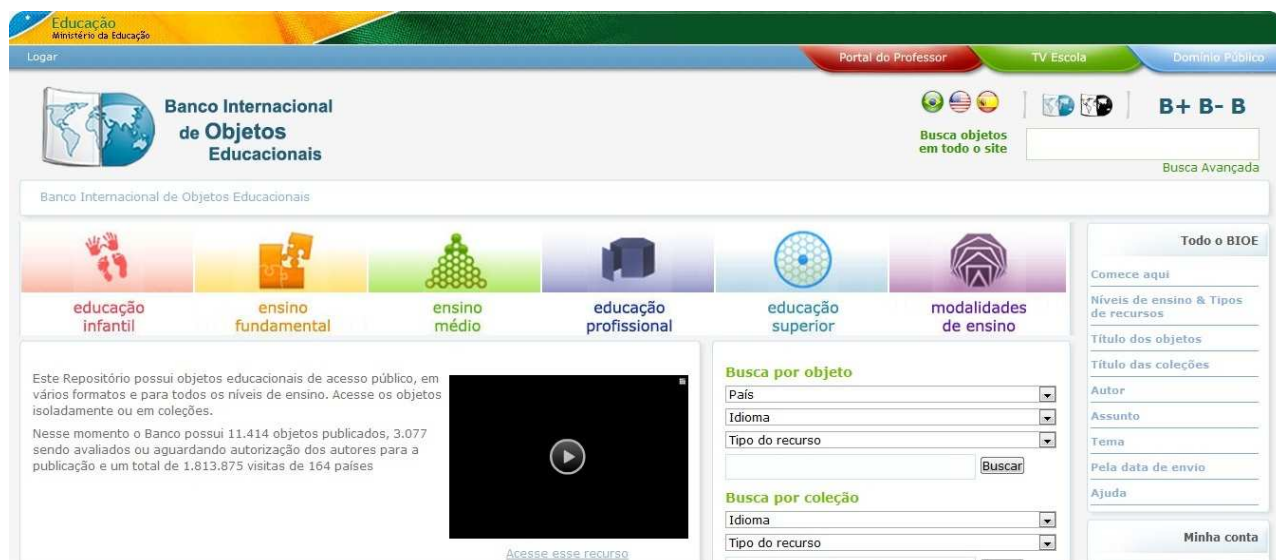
Educação
Ministério da Educação

Logar

Portal do Professor
TV Escola
Domínio Público

Banco Internacional de Objetos Educacionais

Busca objetos em todo o site

B+ B- B

Busca Avançada

Banco Internacional de Objetos Educacionais

educação infantil
ensino fundamental
ensino médio
educação profissional
educação superior
modalidades de ensino

Todo o BIOE
Comece aqui
Níveis de ensino & Tipos de recursos
Título dos objetos
Título das coleções
Autor
Assunto
Tema
Pela data de envio
Ajuda

Minha conta

Este Repositório possui objetos educacionais de acesso público, em vários formatos e para todos os níveis de ensino. Acesse os objetos isoladamente ou em coleções.

Nesse momento o Banco possui 11.414 objetos publicados, 3.077 sendo avaliados ou aguardando autorização dos autores para a publicação e um total de 1.813.875 visitas de 164 países

Acesse esse recurso

Busca por objeto
País
Idioma
Tipo do recurso
Buscar

Busca por coleção
Idioma
Tipo do recurso